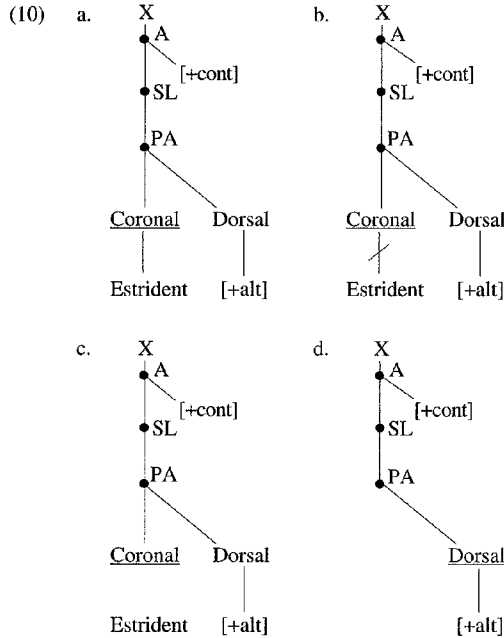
(10) a.

X
A
[+cont]
SL
PA
Coronal
Dorsal
Estrident
[+alt]

b.

X
A
[+cont]
SL
PA
Coronal
Dorsal
Estrident
[+alt]

c.

X
A
[+cont]
SL
PA
Coronal
Dorsal
Estrident
[+alt]

d.

X
A
[+cont]
SL
PA
Dorsal
[+alt]